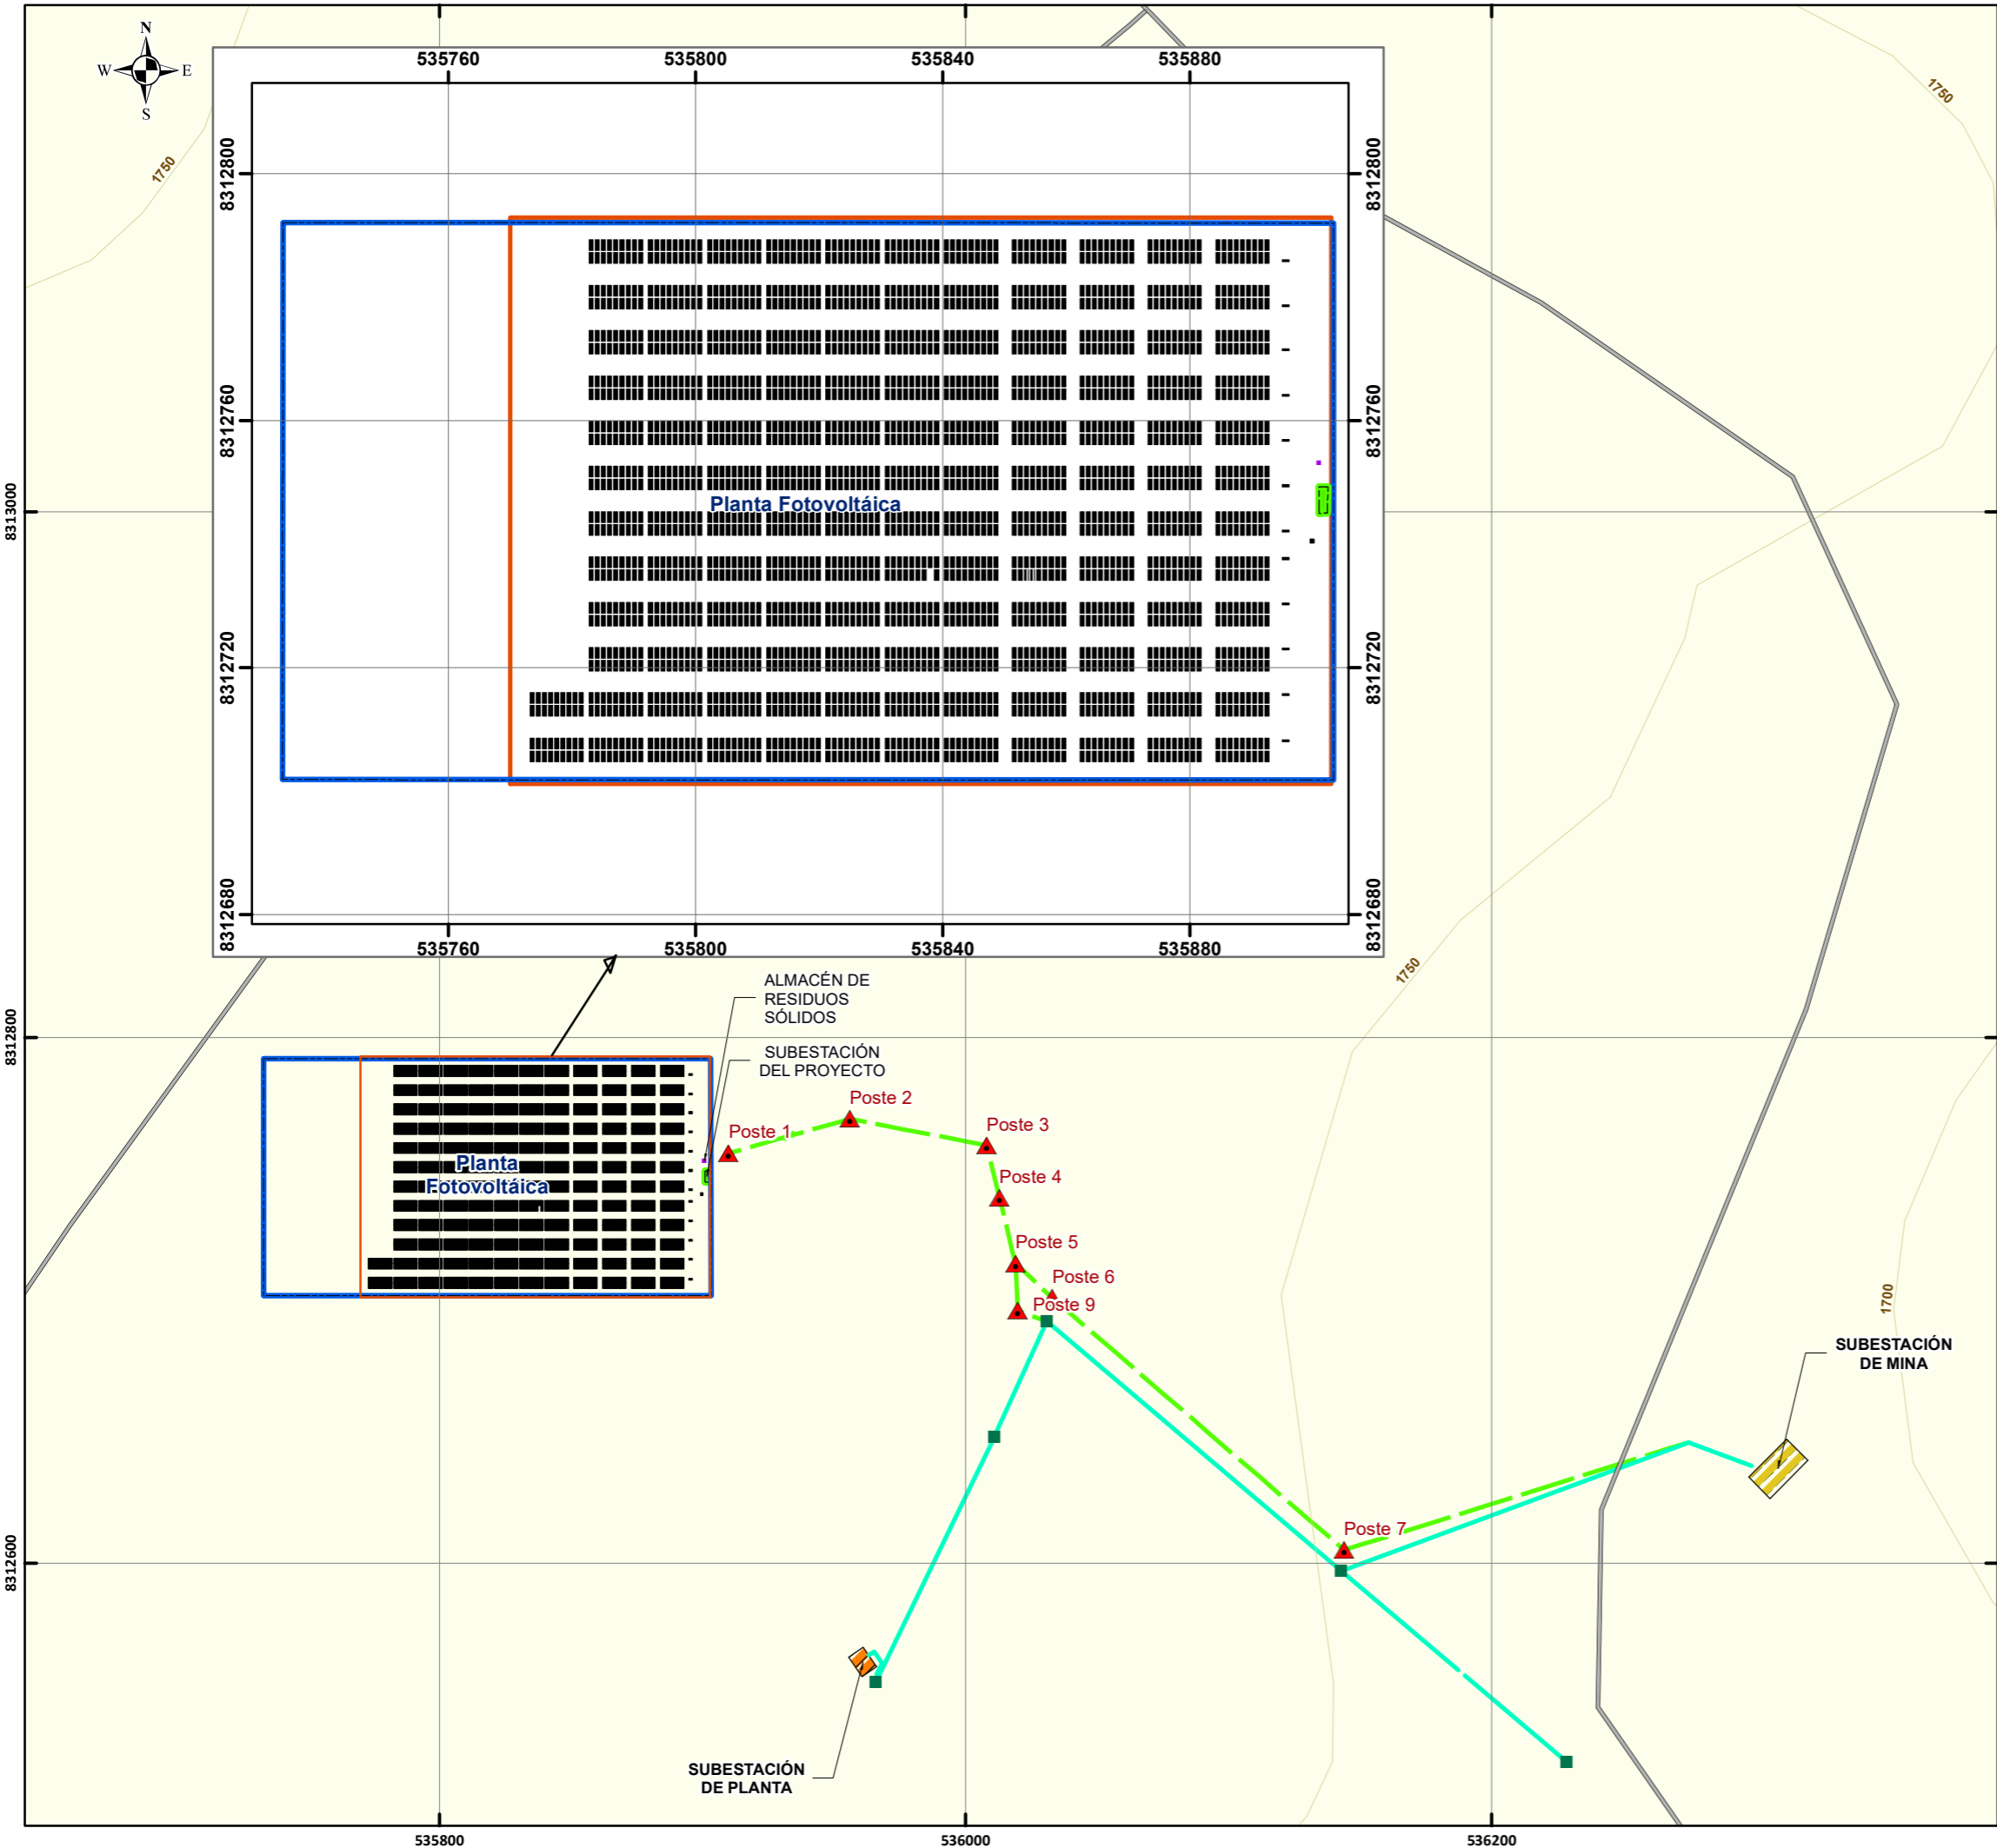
N
W
E
S

1750

535760 535800 535840 535880

8312800
8312760
8312720
8312680

Planta Fotovoltáica

535760 535800 535840 535880

8313000

1750

1750

8312800

ALMACÉN DE RESIDUOS SÓLIDOS

SUBESTACIÓN DEL PROYECTO

Poste 1
Poste 2
Poste 3
Poste 4
Poste 5
Poste 6
Poste 9
Poste 7

Planta Fotovoltáica

1700

SUBESTACIÓN DE MINA

8312600

SUBESTACIÓN DE PLANTA

535800
536000
536200